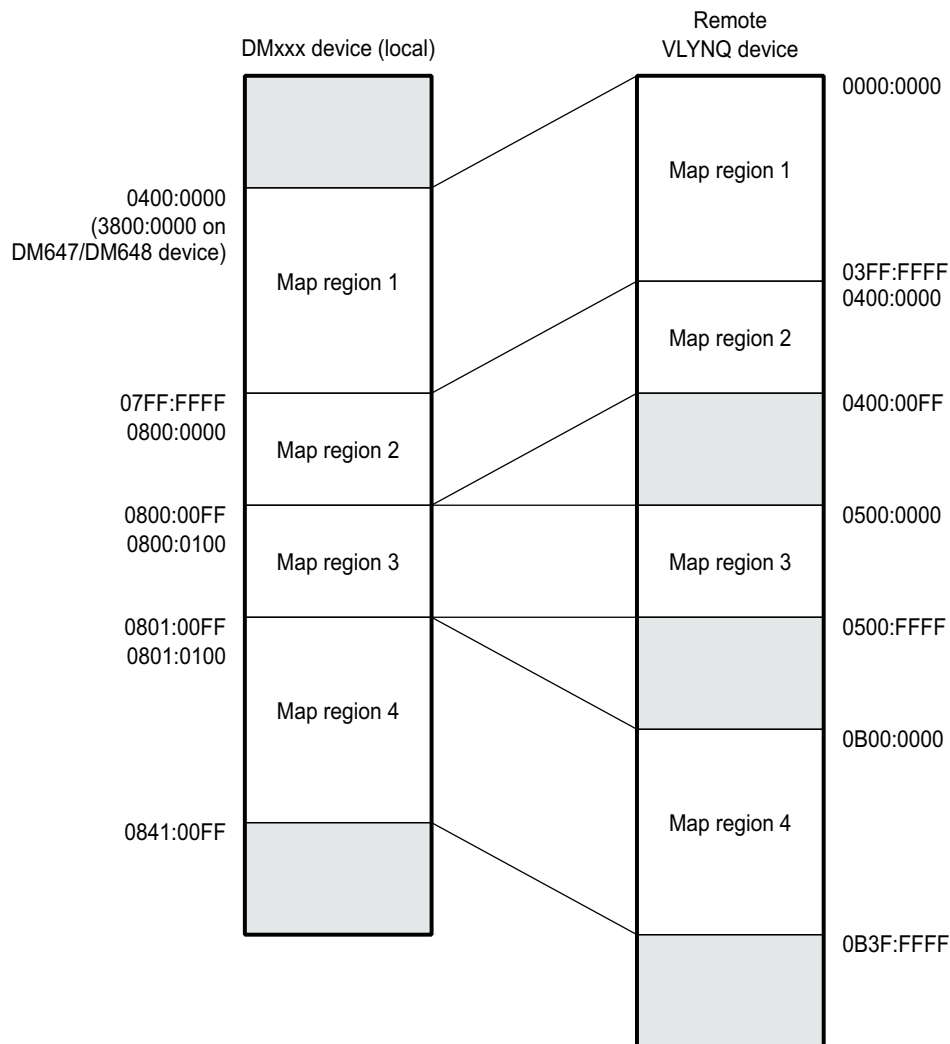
DMxxx device (local)

Remote VLYNQ device

0000:0000

Map region 1

0400:0000 (3800:0000 on DM647/DM648 device)

Map region 1

03FF:FFFF
0400:0000

Map region 2

07FF:FFFF
0800:0000

Map region 2

0400:00FF

0800:00FF
0800:0100

0500:0000

Map region 3

Map region 3

0801:00FF
0801:0100

0500:FFFF

Map region 4

0B00:0000

Map region 4

0841:00FF

0B3F:FFFF